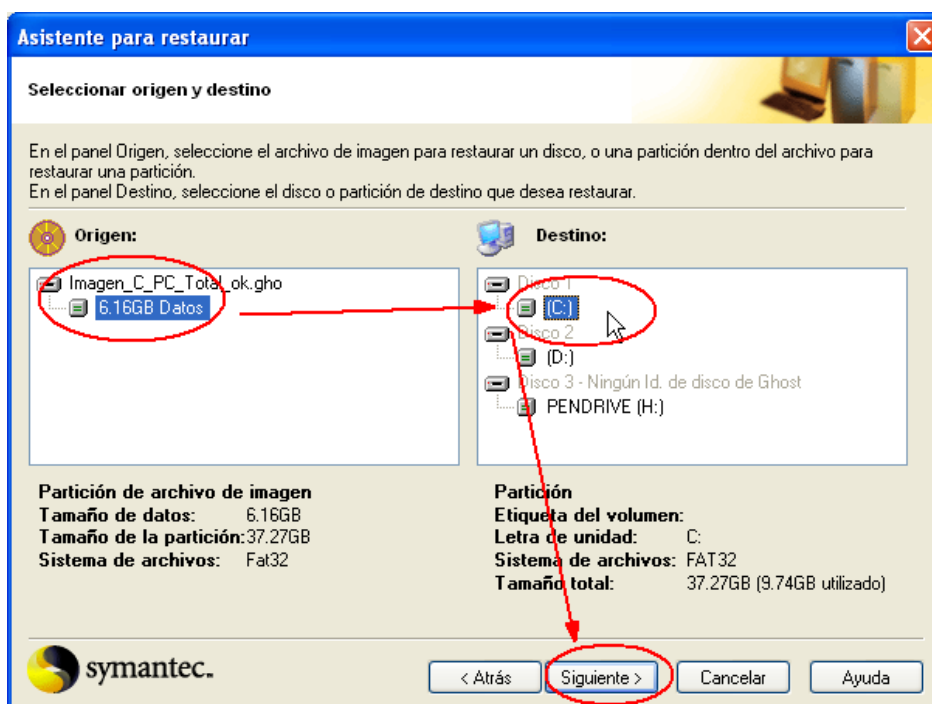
Asistente para restaurar

Seleccionar origen y destino

En el panel Origen, seleccione el archivo de imagen para restaurar un disco, o una partición dentro del archivo para restaurar una partición.
En el panel Destino, seleccione el disco o partición de destino que desea restaurar.

Origen:

Imagen_C_PC_Total_ok.gho
6.16GB Datos

Destino:

Disco 1
(C:)
Disco 2
(D:)
Disco 3 - Ningún Id. de disco de Ghost
PENDRIVE (H:)

Partición de archivo de imagen
Tamaño de datos: 6.16GB
Tamaño de la partición: 37.27GB
Sistema de archivos: Fat32

Partición
Etiqueta del volumen:
Letra de unidad: C:
Sistema de archivos: FAT32
Tamaño total: 37.27GB (9.74GB utilizado)

symantec.

< Atrás
Siguiente >
Cancelar
Ayuda